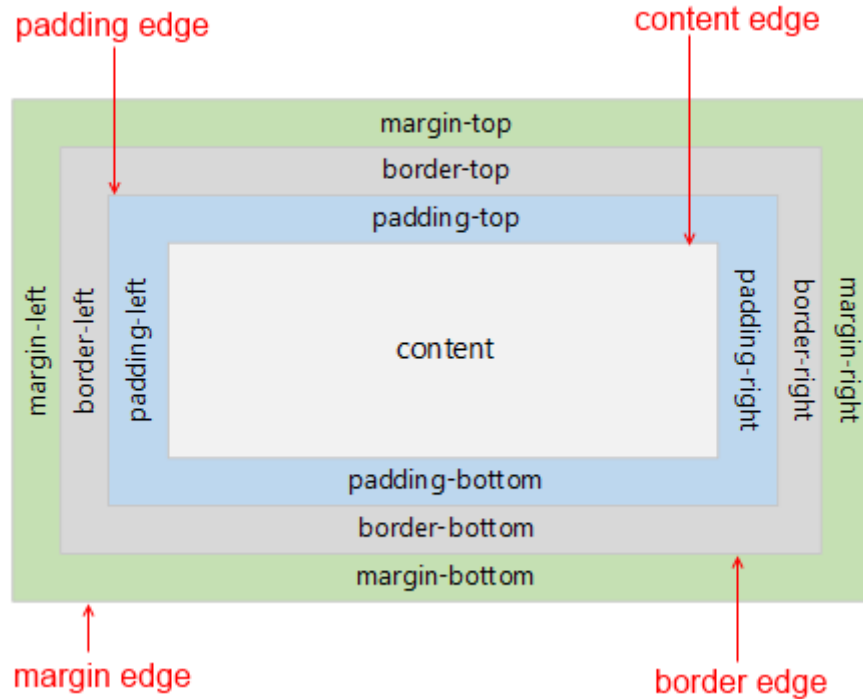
padding edge

content edge

margin-top

border-top

padding-top

margin-left

border-left

padding-left

content

padding-right

border-right

margin-right

padding-bottom

border-bottom

margin-bottom

margin edge

border edge